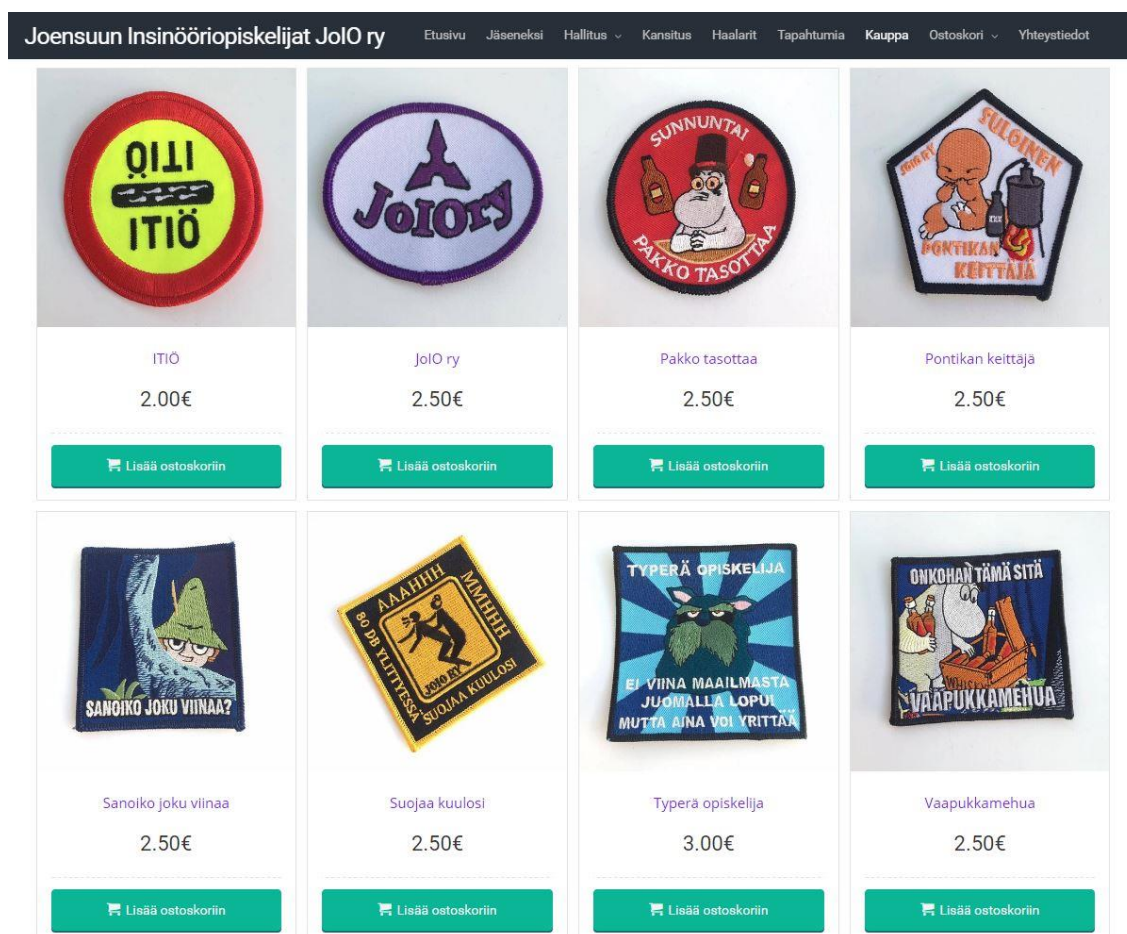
Joensuun Insinööriopiskelijat JoIO ry

Etusivu Jäseneksi Hallitus Kansitus Haalarit Tapahtumia Kauppa Ostoskori Yhteystiedot

ITIÖ
ITIÖ

JoIOry

SUNNUNTAI PAKKO TASOTTAA

JOIO RY SULOINEN PONTIKAN KEITTÄJÄ

ITIÖ
2.00€
Lisää ostoskoriin

JoIO ry
2.50€
Lisää ostoskoriin

Pakko tasottaa
2.50€
Lisää ostoskoriin

Pontikan keittäjä
2.50€
Lisää ostoskoriin

SANOIKO JOKU VIINAA?

AAAHHH MMHHH 80 DB YLITTYESSÄ SUOJAA KUULOSI JOIO RY

TYPERÄ OPISKELIJA EI VIINA MAAILMASTA JUOMALLA LOPU! MUTTA AINA VOI YRITTÄÄ

ONKOHAN TÄMÄ SITÄ VAAPUKKAMEHUA

Sanoiko joku viinaa
2.50€
Lisää ostoskoriin

Suojaa kuulosi
2.50€
Lisää ostoskoriin

Typerä opiskelija
3.00€
Lisää ostoskoriin

Vaapukkamehua
2.50€
Lisää ostoskoriin